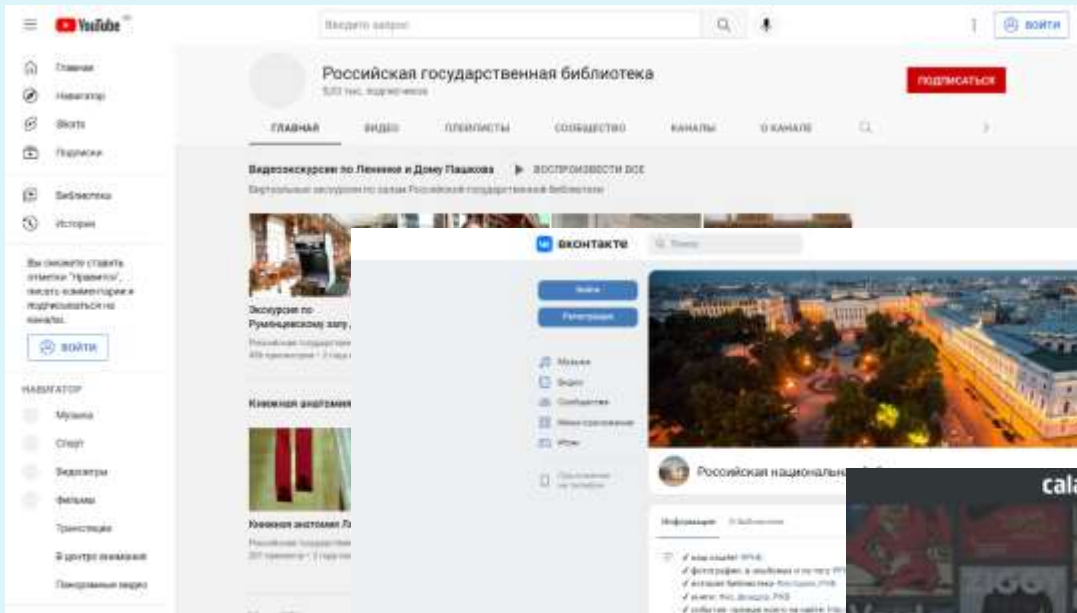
YouTube

Введите запрос

ВОЙТИ

Главная
Навигатор
Shorts
Подписки
Библиотека
История

Вы сможете ставить отметки "Нравится", писать комментарии и подписываться на каналы.

ВОЙТИ

НАВИГАТОР
Музыка
Спорт
Видеоигры
Фильмы
Трансляции
В центре внимания
Панорамные видео

Российская государственная библиотека
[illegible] тыс. подписчиков

ПОДПИСАТЬСЯ

ГЛАВНАЯ
ВИДЕО
ПЛЕЙЛИСТЫ
СООБЩЕСТВО
КАНАЛЫ
О КАНАЛЕ

Видеоэкскурсии по Ленинке и Дому Пашкова
ВОСПРОИЗВЕСТИ ВСЕ
Виртуальные экскурсии по залам Российской государственной библиотеки

Экскурсия по Румянцевскому залу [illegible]
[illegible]

Книжная анатомия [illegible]

Книжная анатомия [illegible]
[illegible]

вконтакте
Поиск

Войти
Регистрация

Музыка
Видео
Сообщества
Мини-приложения
Игры

Приложение на телефон

Российская национальн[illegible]

Информация
О библиотеке

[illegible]

cal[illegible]